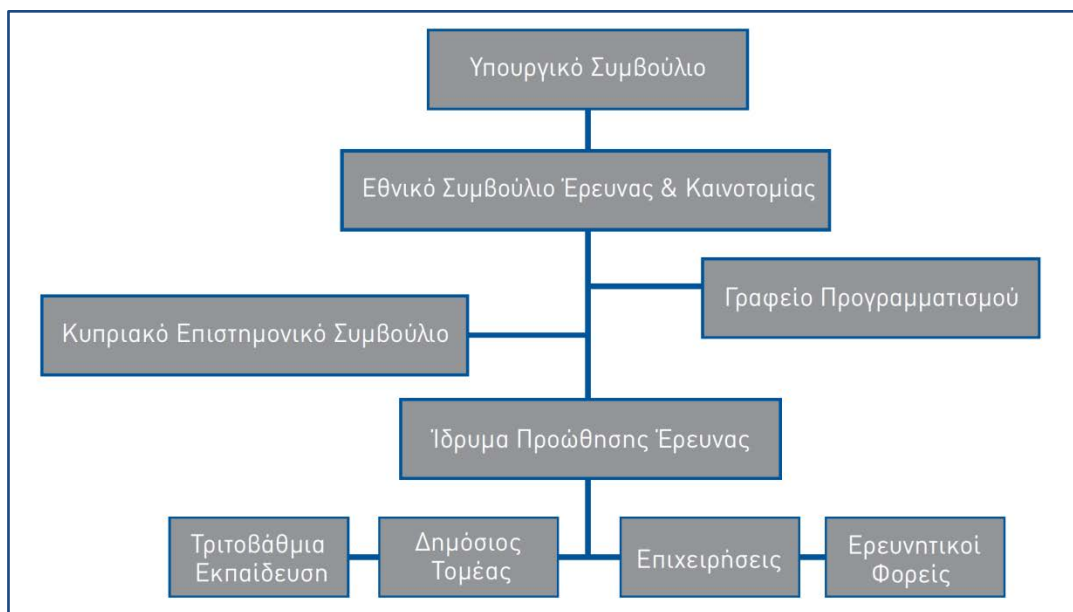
Υπουργικό Συμβούλιο

Εθνικό Συμβούλιο Έρευνας & Καινοτομίας

Γραφείο Προγραμματισμού

Κυπριακό Επιστημονικό Συμβούλιο

Ίδρυμα Προώθησης Έρευνας

Τριτοβάθμια Εκπαίδευση

Δημόσιος Τομέας

Επιχειρήσεις

Ερευνητικοί Φορείς